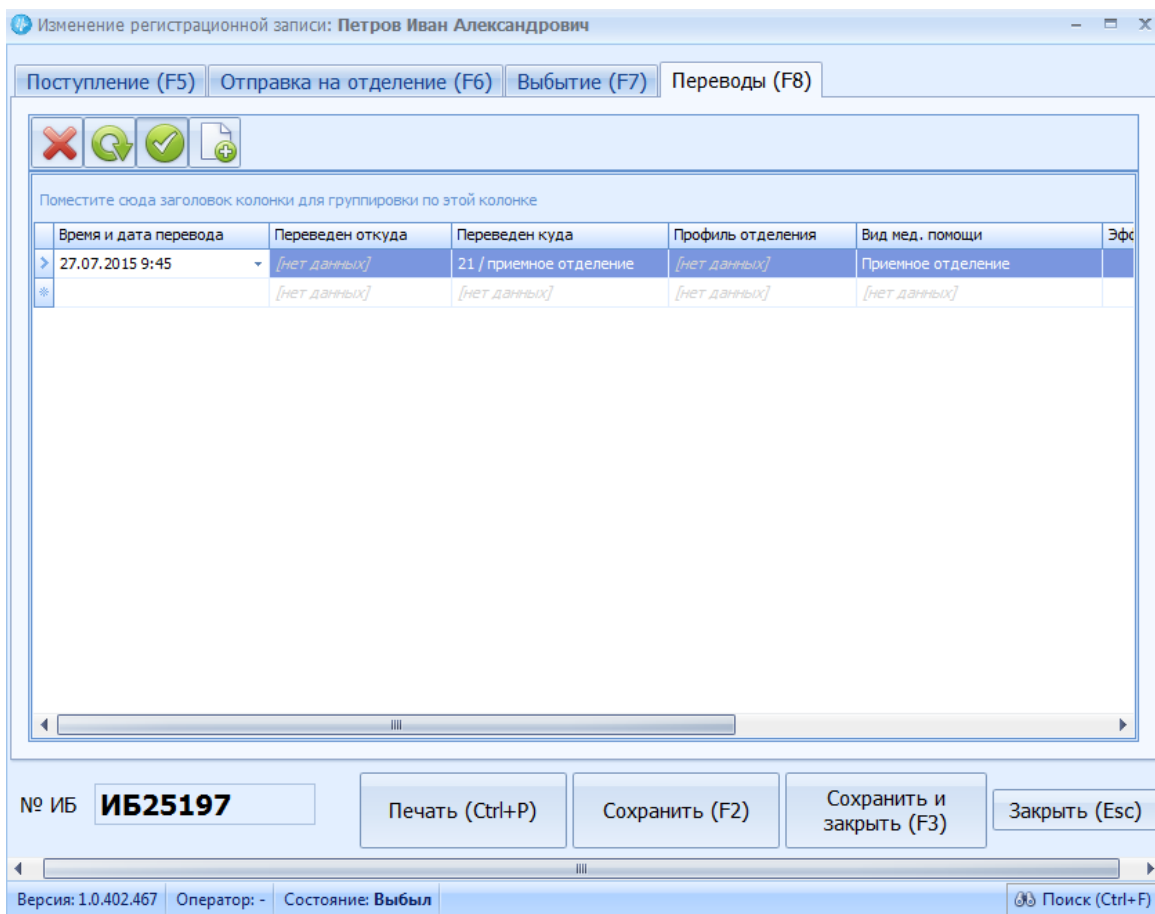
Изменение регистрационной записи: Петров Иван Александрович

Поступление (F5) | Отправка на отделение (F6) | Выбытие (F7) | Переводы (F8)

Поместите сюда заголовок колонки для группировки по этой колонке

| Время и дата перевода | Переведен откуда | Переведен куда | Профиль отделения | Вид мед. помощи | Эф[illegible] |
|---|---|---|---|---|---|
| 27.07.2015 9:45 | [нет данных] | 21 / приемное отделение | [нет данных] | Приемное отделение | |
| | [нет данных] | [нет данных] | [нет данных] | [нет данных] | |

№ ИБ ИБ25197

Печать (Ctrl+P)

Сохранить (F2)

Сохранить и закрыть (F3)

Закрыть (Esc)

Версия: 1.0.402.467 | Оператор: - | Состояние: Выбыл | Поиск (Ctrl+F)